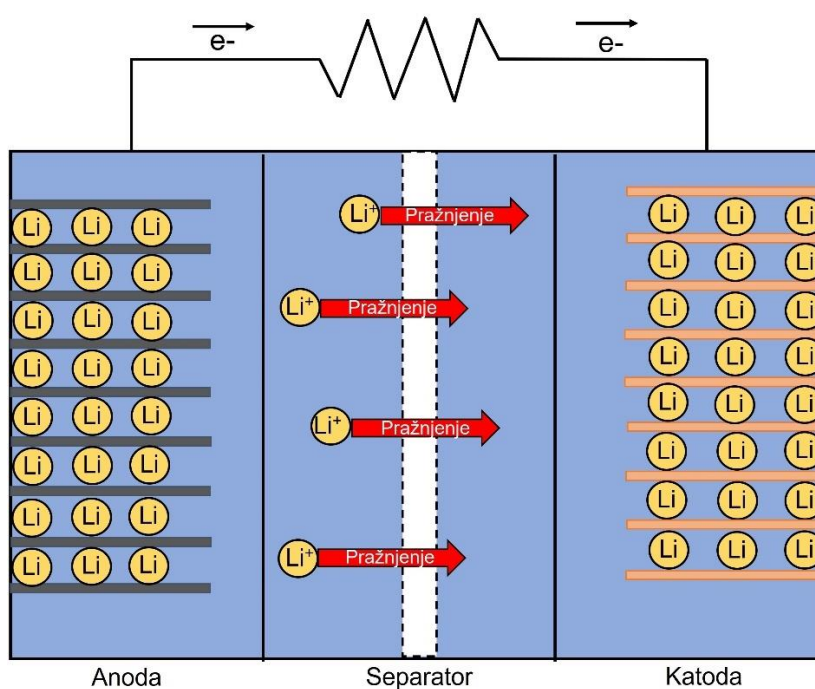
e-
e-

Li Li Li
Li Li Li
Li Li Li
Li Li Li
Li Li Li
Li Li Li
Li Li Li
Li Li Li

$Li^+$ Pražnjenje
$Li^+$ Pražnjenje
$Li^+$ Pražnjenje
$Li^+$ Pražnjenje

Li Li Li
Li Li Li
Li Li Li
Li Li Li
Li Li Li
Li Li Li
Li Li Li
Li Li Li

Anoda
Separator
Katoda